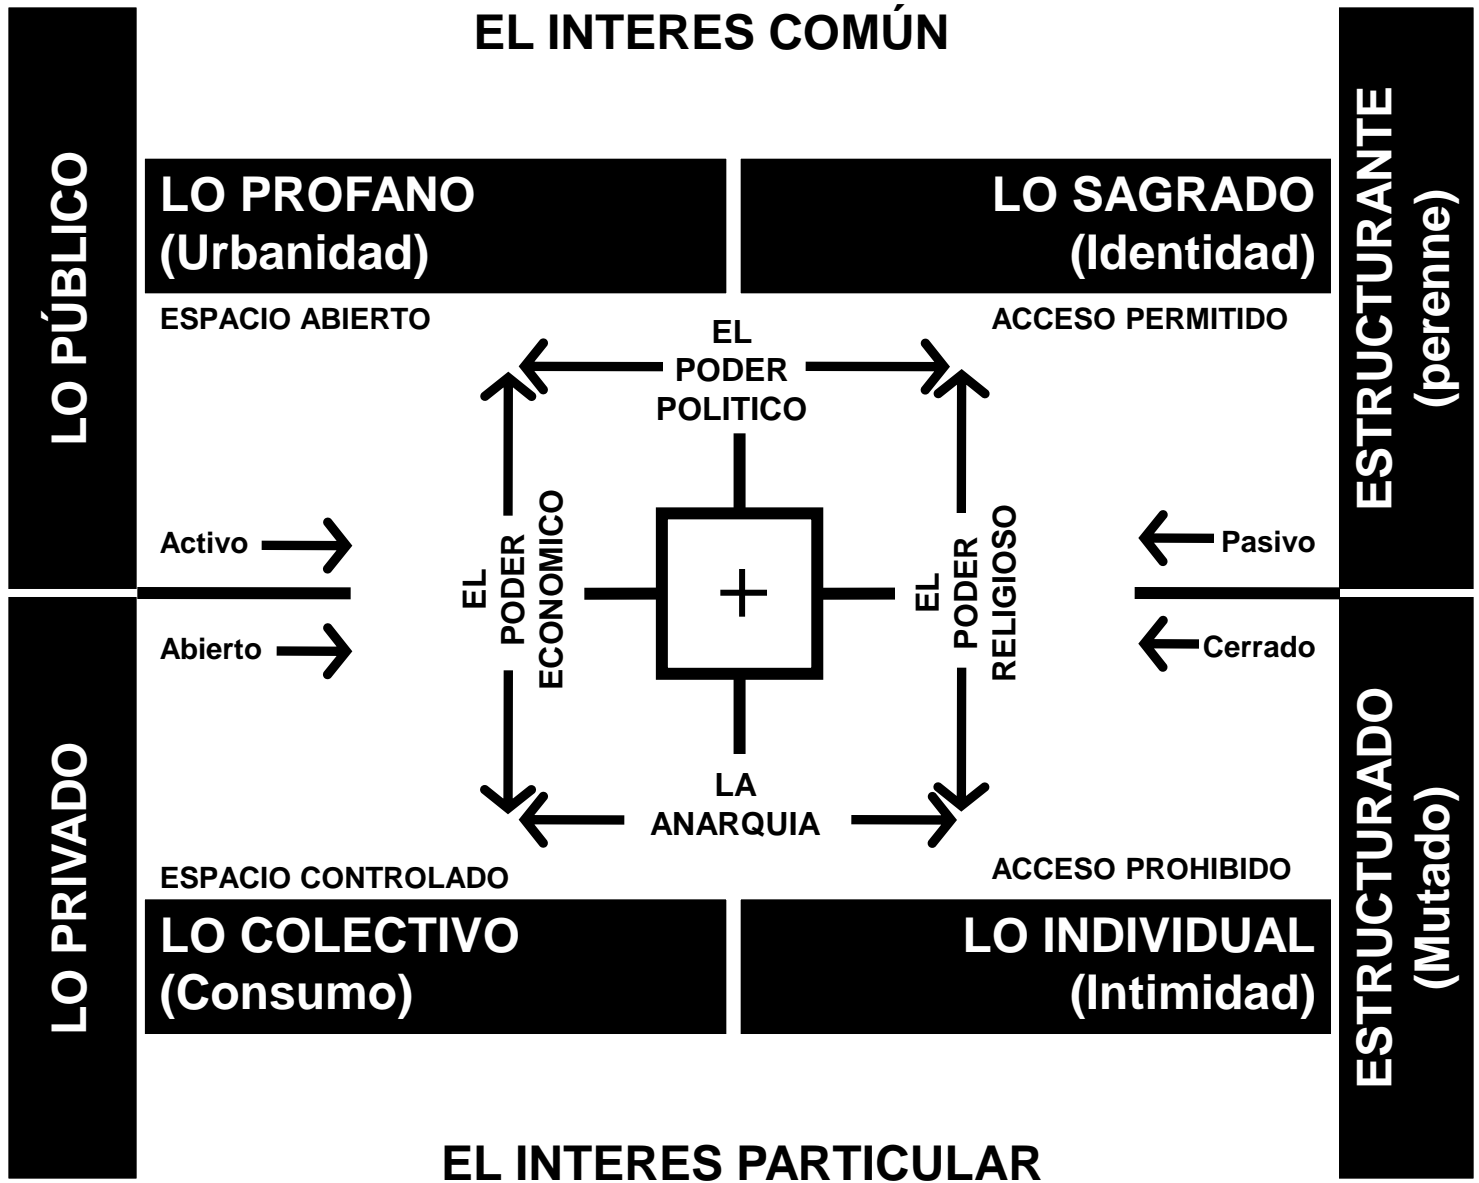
EL INTERES COMÚN

LO PÚBLICO

LO PRIVADO

ESTRUCTURANTE (perenne)

ESTRUCTURADO (Mutado)

LO PROFANO (Urbanidad)

LO SAGRADO (Identidad)

ESPACIO ABIERTO

ACCESO PERMITIDO

EL PODER POLITICO

EL PODER ECONOMICO

EL PODER RELIGIOSO

Activo

Abierto

Pasivo

Cerrado

+

LA ANARQUIA

ESPACIO CONTROLADO

ACCESO PROHIBIDO

LO COLECTIVO (Consumo)

LO INDIVIDUAL (Intimidad)

EL INTERES PARTICULAR